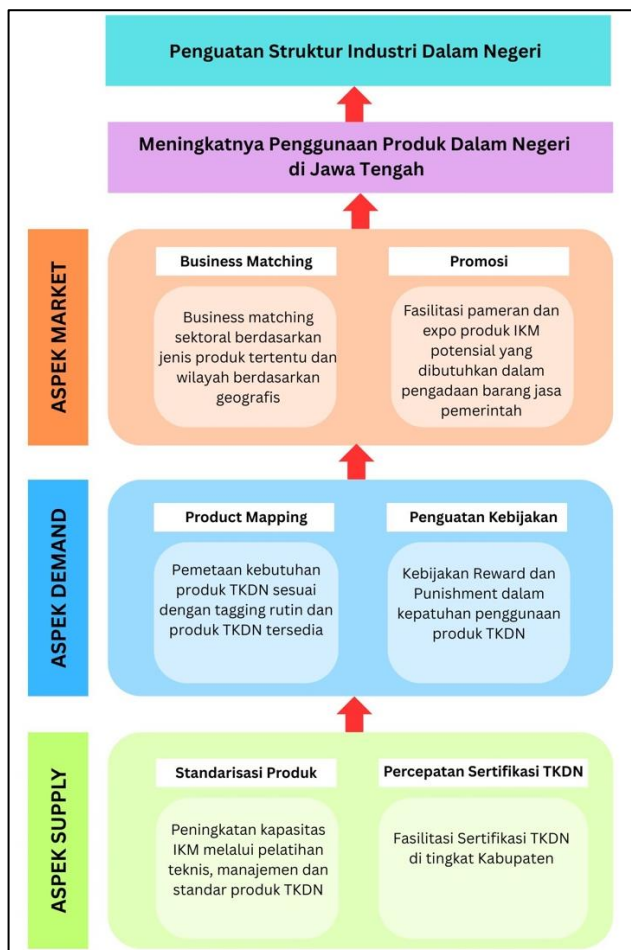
Penguatan Struktur Industri Dalam Negeri

Meningkatnya Penggunaan Produk Dalam Negeri di Jawa Tengah

ASPEK MARKET

Business Matching

Business matching sektoral berdasarkan jenis produk tertentu dan wilayah berdasarkan geografis

Promosi

Fasilitasi pameran dan expo produk IKM potensial yang dibutuhkan dalam pengadaan barang jasa pemerintah

ASPEK DEMAND

Product Mapping

Pemetaan kebutuhan produk TKDN sesuai dengan tagging rutin dan produk TKDN tersedia

Penguatan Kebijakan

Kebijakan Reward dan Punishment dalam kepatuhan penggunaan produk TKDN

ASPEK SUPPLY

Standarisasi Produk

Peningkatan kapasitas IKM melalui pelatihan teknis, manajemen dan standar produk TKDN

Percepatan Sertifikasi TKDN

Fasilitasi Sertifikasi TKDN di tingkat Kabupaten